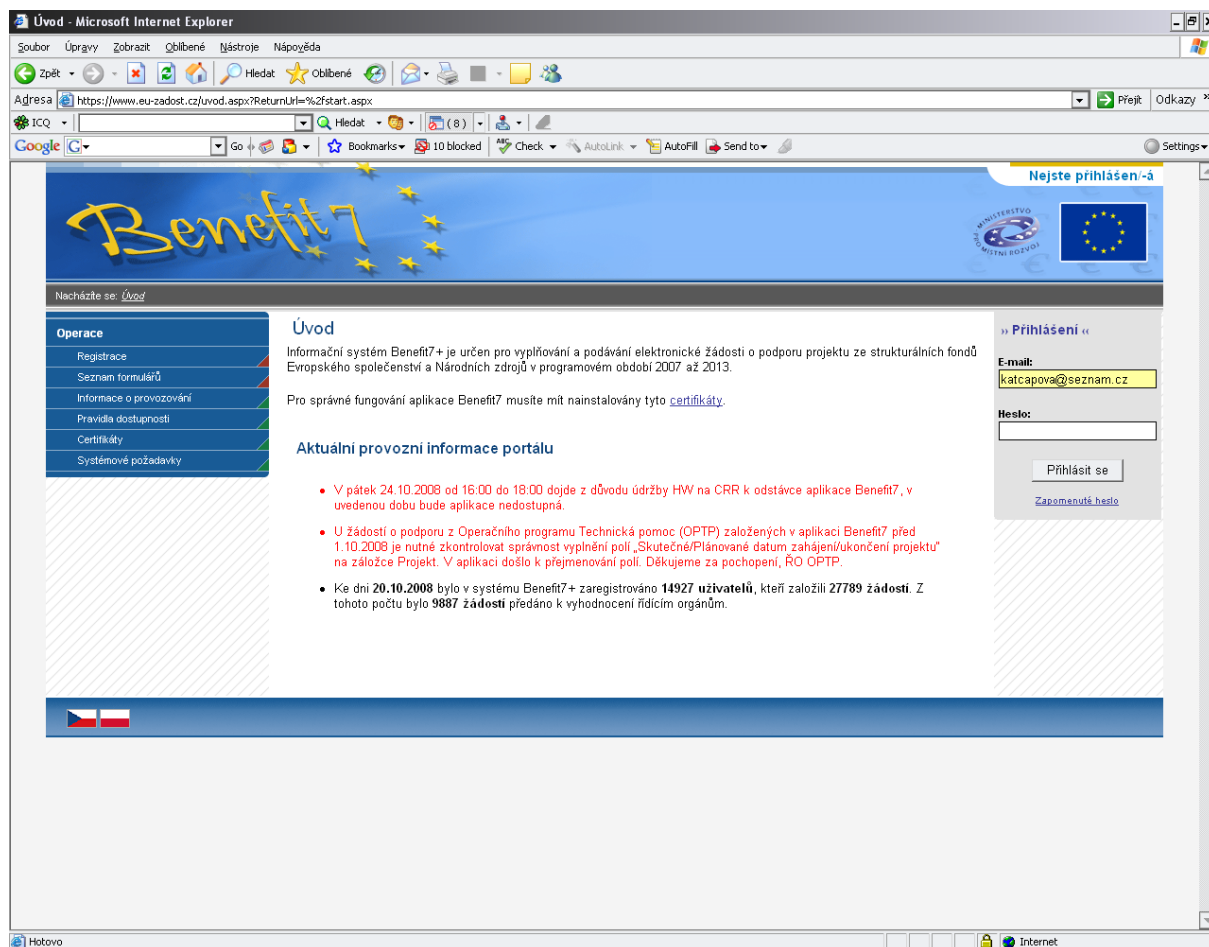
Úvod - Microsoft Internet Explorer

Soubor Úpravy Zobrazit Oblíbené Nástroje Nápověda

Zpět Hledat Oblíbené

Adresa https://www.eu-zadost.cz/uvod.aspx?ReturnUrl=%2fstart.aspx Přejít Odkazy

ICQ Hledat (8)

Google Go Bookmarks 10 blocked Check AutoLink AutoFill Send to Settings

Nejste přihlášen/-á

Benefit7

MINISTERSTVO PRO MÍSTNÍ ROZVOJ

Nacházíte se: Úvod

Operace
Registrace
Seznam formulářů
Informace o provozování
Pravidla dostupnosti
Certifikáty
Systémové požadavky

Úvod

Informační systém Benefit7+ je určen pro vyplňování a podávání elektronické žádosti o podporu projektu ze strukturálních fondů Evropského společenství a Národních zdrojů v programovém období 2007 až 2013.

Pro správné fungování aplikace Benefit7 musíte mít nainstalovány tyto certifikáty.

Aktuální provozní informace portálu

• V pátek 24.10.2008 od 16:00 do 18:00 dojde z důvodu údržby HW na CRR k odstávce aplikace Benefit7, v uvedenou dobu bude aplikace nedostupná.

• U žádostí o podporu z Operačního programu Technická pomoc (OPTP) založených v aplikaci Benefit7 před 1.10.2008 je nutné zkontrolovat správnost vyplnění polí „Skutečné/Plánované datum zahájení/ukončení projektu" na záložce Projekt. V aplikaci došlo k přejmenování polí. Děkujeme za pochopení, ŘO OPTP.

• Ke dni **20.10.2008** bylo v systému Benefit7+ zaregistrováno **14927 uživatelů**, kteří založili **27789 žádostí**. Z tohoto počtu bylo **9887 žádostí** předáno k vyhodnocení řídícím orgánům.

» Přihlášení «

E-mail:
katcapova@seznam.cz

Heslo:

Přihlásit se

Zapomenuté heslo

Hotovo Internet